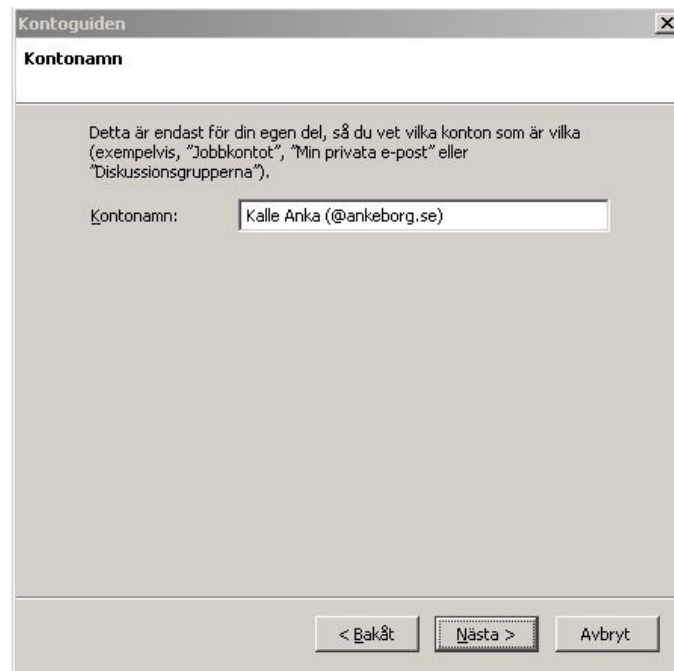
Kontoguiden

Kontonamn

Detta är endast för din egen del, så du vet vilka konton som är vilka (exempelvis, "Jobbkontot", "Min privata e-post" eller "Diskussionsgrupperna").

Kontonamn: Kalle Anka (@ankeborg.se)

< Bakåt Nästa > Avbryt